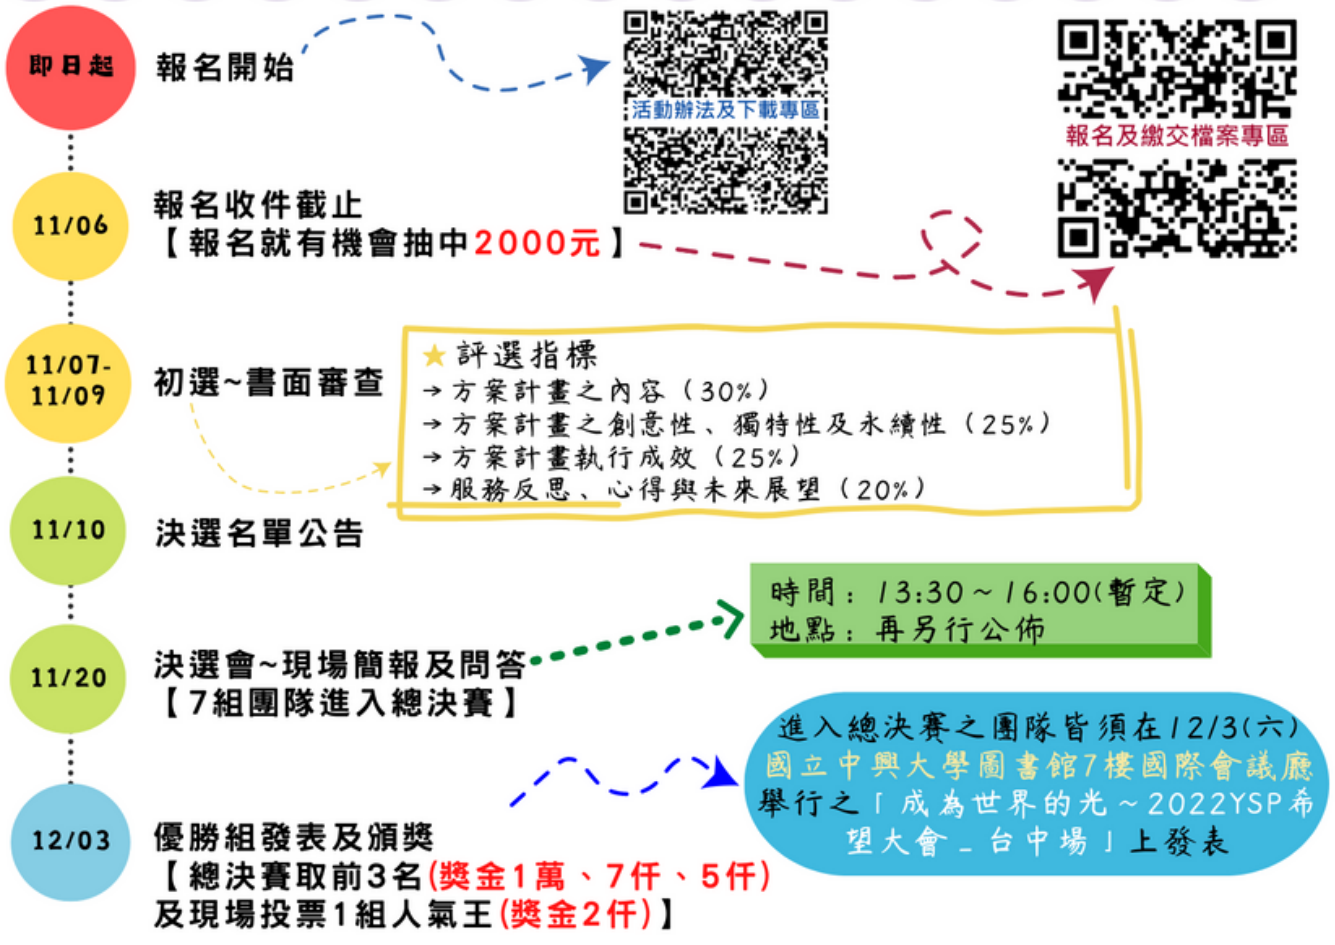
即日起

報名開始

活動辦法及下載專區

報名及繳交檔案專區

11/06

報名收件截止
【報名就有機會抽中2000元】

11/07-11/09

初選~書面審查

★評選指標
→方案計畫之內容（30%）
→方案計畫之創意性、獨特性及永續性（25%）
→方案計畫執行成效（25%）
→服務反思、心得與未來展望（20%）

11/10

決選名單公告

時間：13:30～16:00(暫定)
地點：再另行公佈

11/20

決選會~現場簡報及問答
【7組團隊進入總決賽】

進入總決賽之團隊皆須在12/3(六)國立中興大學圖書館7樓國際會議廳舉行之「成為世界的光～2022YSP希望大會＿台中場」上發表

12/03

優勝組發表及頒獎
【總決賽取前3名(獎金1萬、7仟、5仟)及現場投票1組人氣王(獎金2仟)】